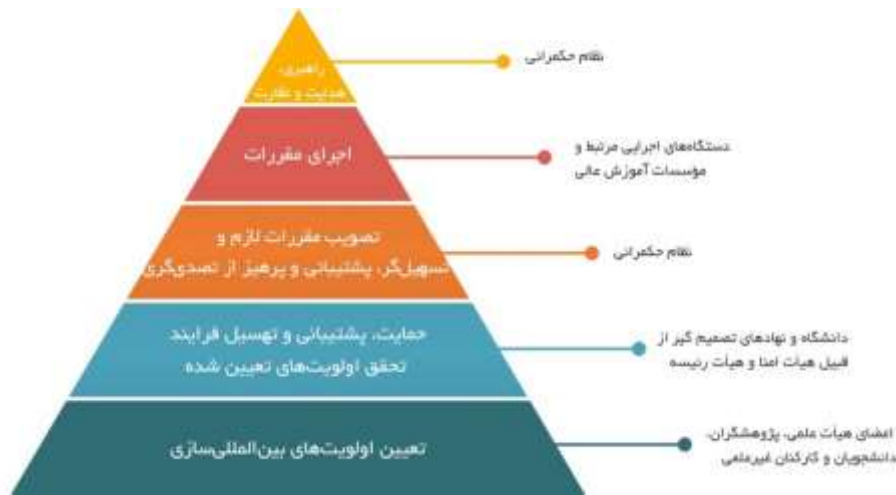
راهبری، هدایت و نظارت

نظام حکمرانی

اجرای مقررات

دستگاه‌های اجرایی مرتبط و موسسات آموزش عالی

تصویب مقررات لازم و تسهیلگر، پشتیبانی و پرهیز از تصدیگری

نظام حکمرانی

حمایت، پشتیبانی و تسهیل فرایند تحقق اولویت‌های تعیین شده

دانشگاه و نهادهای تصمیم گیر از قبیل هیات امنا و هیات رئیسه

تعیین اولویت‌های بین‌المللی‌سازی

اعضای هیات علمی، پژوهشگران، دانشجویان و کارکنان غیرعلمی